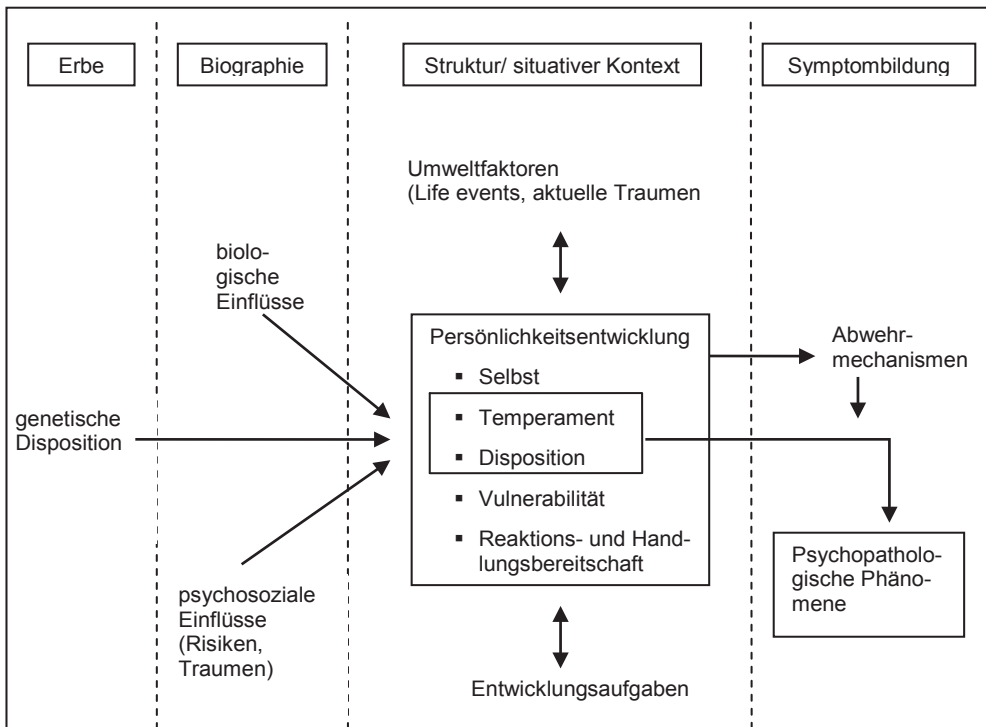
Erbe

Biographie

Struktur/ situativer Kontext

Symptombildung

Umweltfaktoren (Life events, aktuelle Traumen

biologische Einflüsse

Persönlichkeitsentwicklung
- Selbst
- Temperament
- Disposition
- Vulnerabilität
- Reaktions- und Handlungsbereitschaft

Abwehrmechanismen

genetische Disposition

psychosoziale Einflüsse (Risiken, Traumen)

Psychopathologische Phänomene

Entwicklungsaufgaben